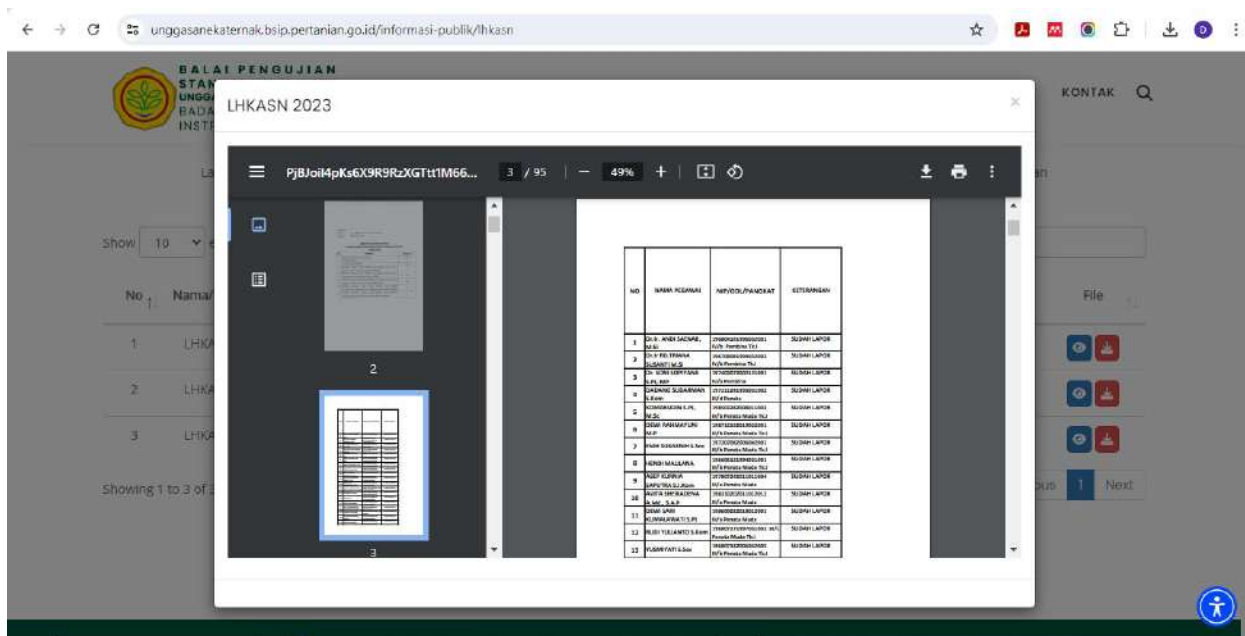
unggasanekaternak.bsip.pertanian.go.id/informasi-publik/lhkasn

BALAI PENGUJIAN STAN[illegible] UNGG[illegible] BADA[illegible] INST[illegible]

KONTAK

LHKASN 2023

PjBJoil4pKs6X9R9RzXGTtt1M66... 3 / 95 49%

2

3

| NO | NAMA PEGAWAI | NIP/GOL/PANGKAT | KETERANGAN |
|---|---|---|---|
| 1 | Dr.Ir. ANDI SAENAB, M.Si | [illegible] | SUDAH LAPOR |
| 2 | Dr.Ir. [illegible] SUSANTI M.Si | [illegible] | SUDAH LAPOR |
| 3 | Dr. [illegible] S.Pt, MP | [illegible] | SUDAH LAPOR |
| 4 | DADANG SUGARWAN S.Kom | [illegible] | SUDAH LAPOR |
| 5 | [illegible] S.Pt, M.Sc | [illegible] | SUDAH LAPOR |
| 6 | DEWI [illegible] M.P | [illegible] | SUDAH LAPOR |
| 7 | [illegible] S.Sos | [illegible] | SUDAH LAPOR |
| 8 | HENDI MAULANA | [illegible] | SUDAH LAPOR |
| 9 | ASEP KURNIA SAPUTRA S.I.Kom | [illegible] | SUDAH LAPOR |
| 10 | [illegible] A.Md., S.A.P | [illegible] | SUDAH LAPOR |
| 11 | DEWI SRI KUMALAWATI S.Pt | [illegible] | SUDAH LAPOR |
| 12 | BUDI YULIANTO S.Kom | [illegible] | SUDAH LAPOR |
| 13 | YUSNIYATI S.Sos | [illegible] | SUDAH LAPOR |

Show 10
No Nama
1 LHK
2 LHK
3 LHK
File
Showing 1 to 3 of 3
ous 1 Next